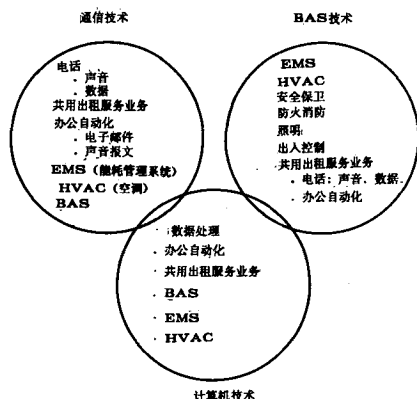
通信技术

电话
· 声音
· 数据
共用出租服务业务
办公自动化
· 电子邮件
· 声音报文
EMS（能耗管理系统）
HVAC（空调）
BAS

BAS技术

EMS
HVAC
安全保卫
防火消防
照明
出入控制
共用出租服务业务
· 电话：声音、数据
· 办公自动化

· 数据处理
· 办公自动化
· 共用出租服务业务
· BAS
· EMS
· HVAC

计算机技术